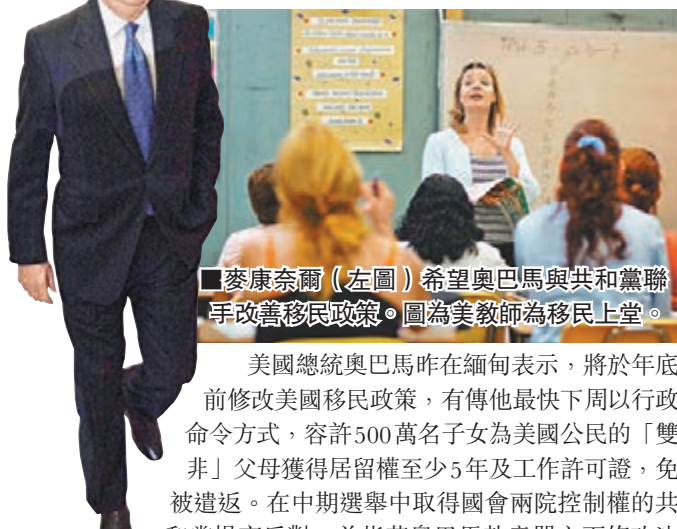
■麥康奈爾（左圖）希望奧巴馬與共和黨聯手改善移民政策。圖為美教師為移民上堂。

美國總統奧巴馬昨在緬甸表示，將於年底前修改美國移民政策，有傳他最快下周以行政命令方式，容許500萬名子女為美國公民的「雙非」父母獲得居留權至少5年及工作許可證，免被遣返。在中期選舉中取得國會兩院控制權的共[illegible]